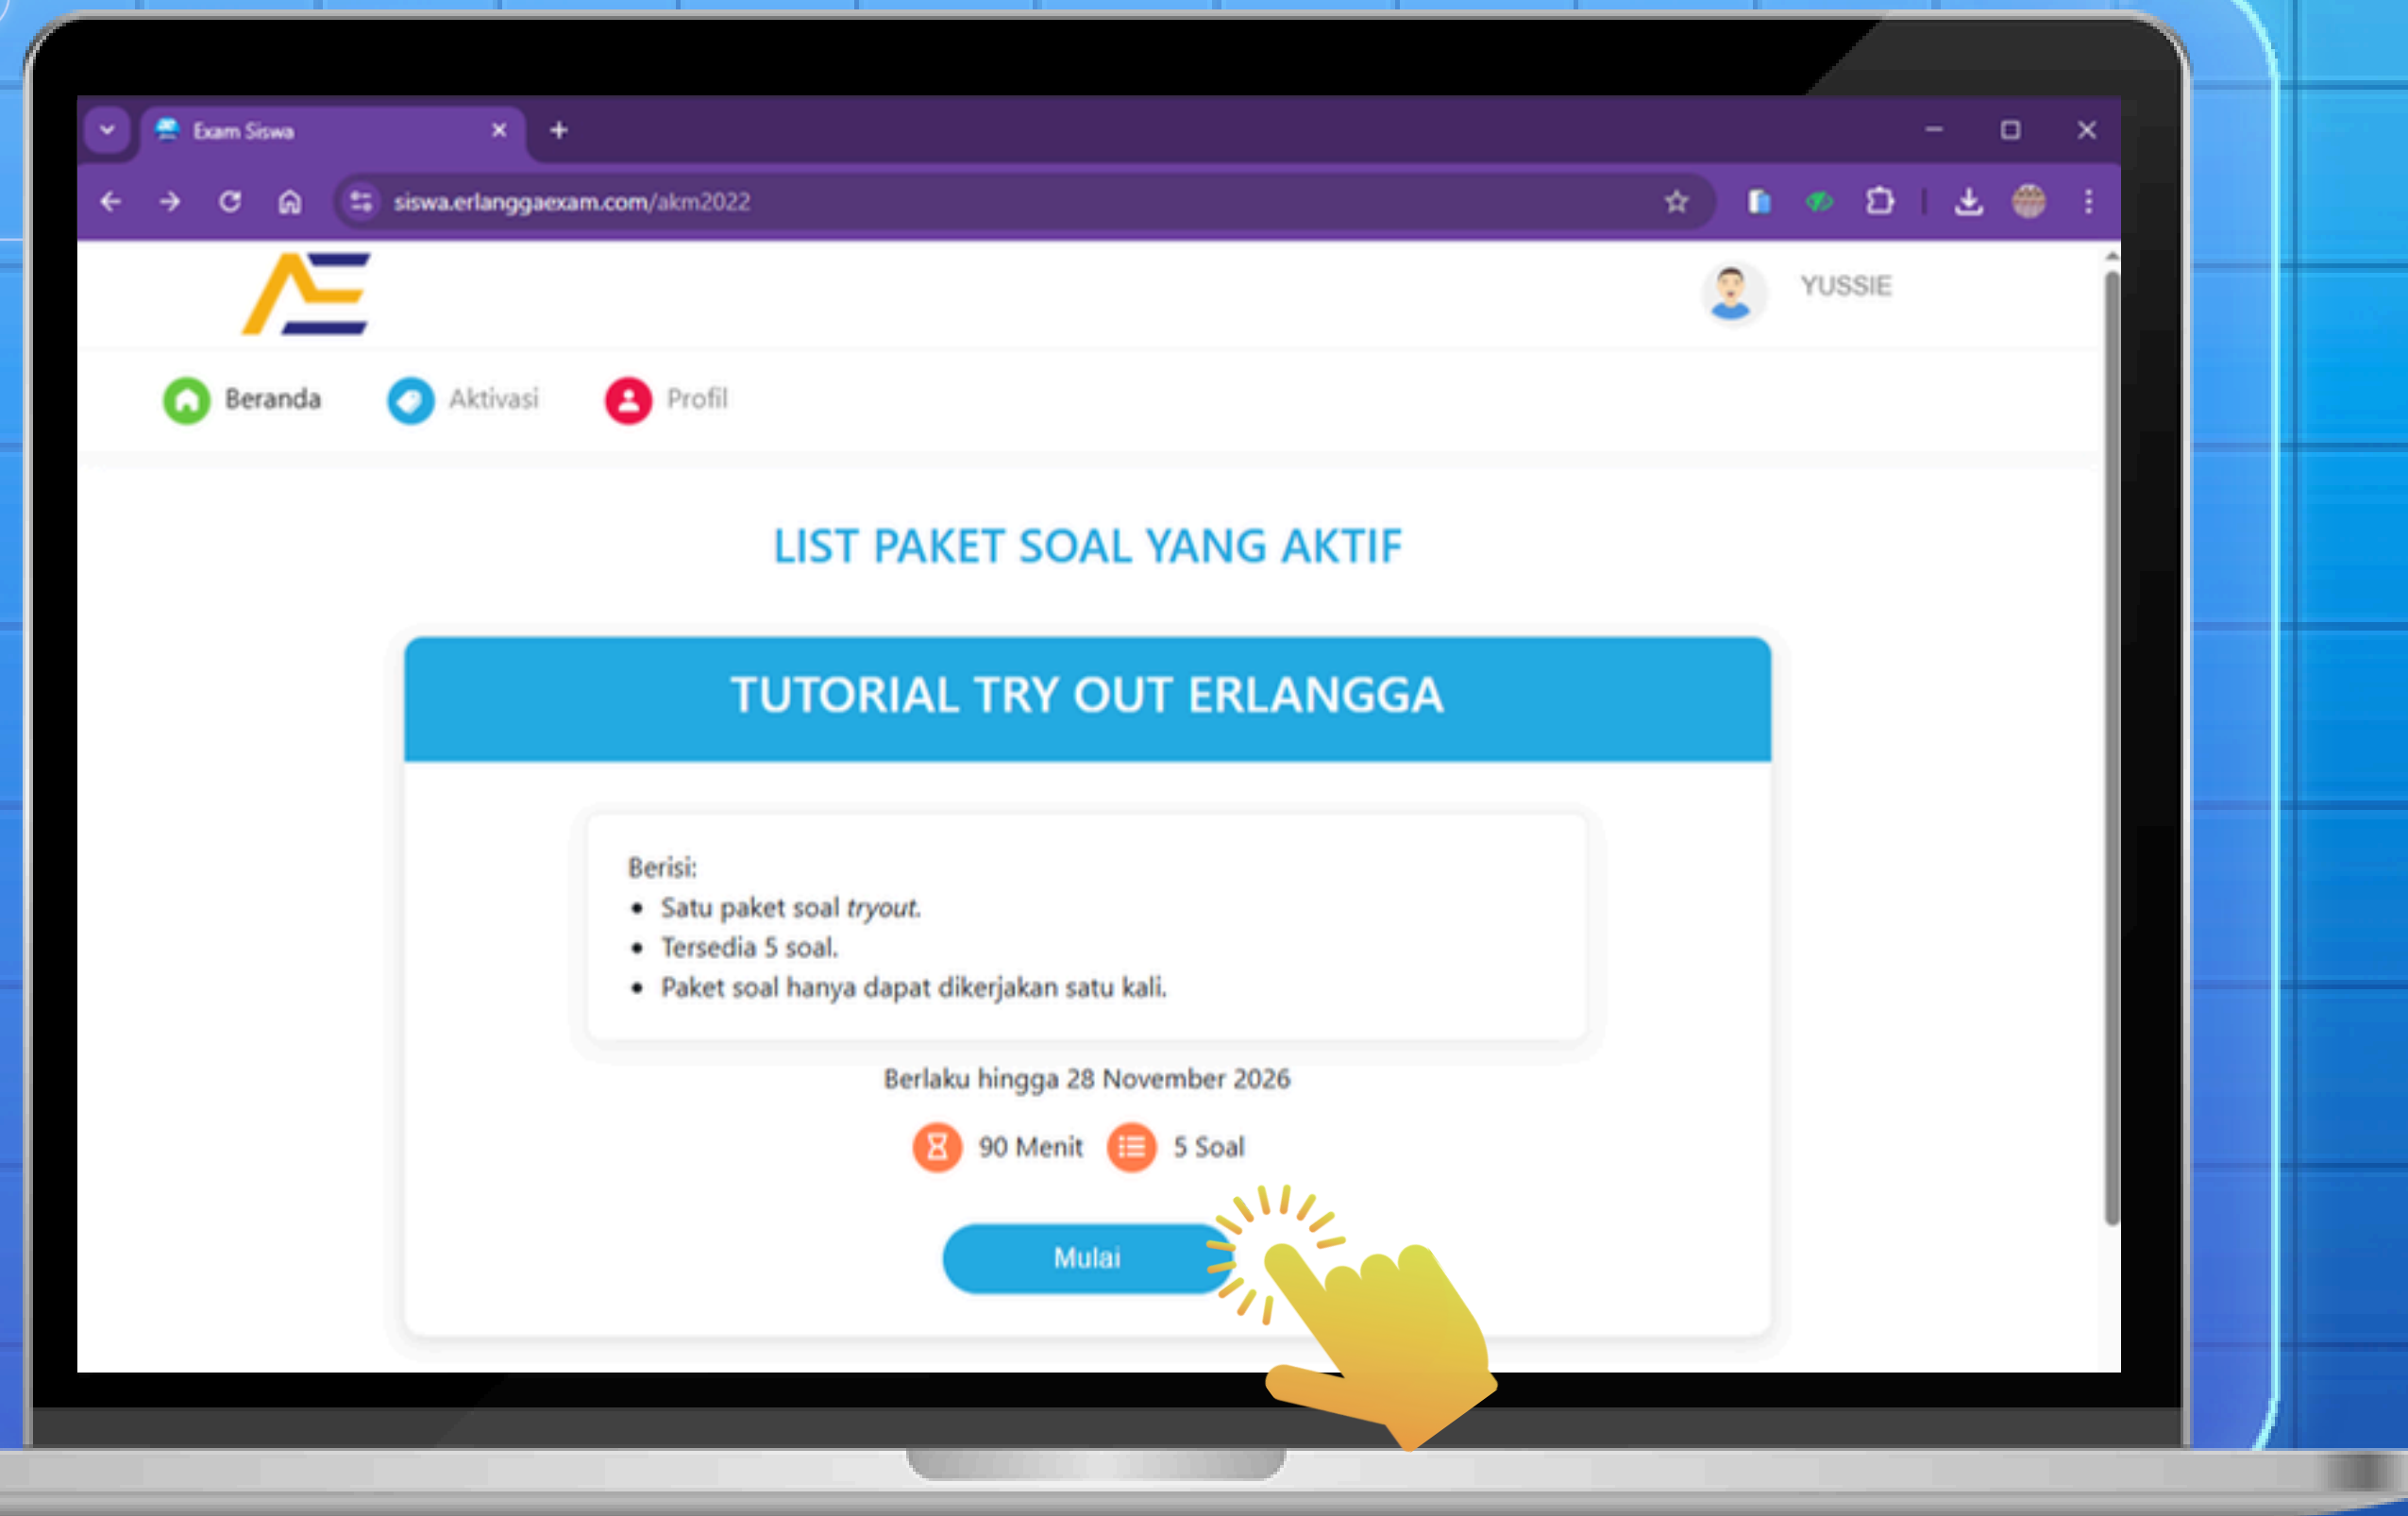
Exam Siswa

siswa.erlanggaexam.com/akm2022

YUSSIE

Beranda Aktivasi Profil

LIST PAKET SOAL YANG AKTIF

TUTORIAL TRY OUT ERLANGGA

Berisi:
- Satu paket soal *tryout*.
- Tersedia 5 soal.
- Paket soal hanya dapat dikerjakan satu kali.

Berlaku hingga 28 November 2026

90 Menit 5 Soal

Mulai